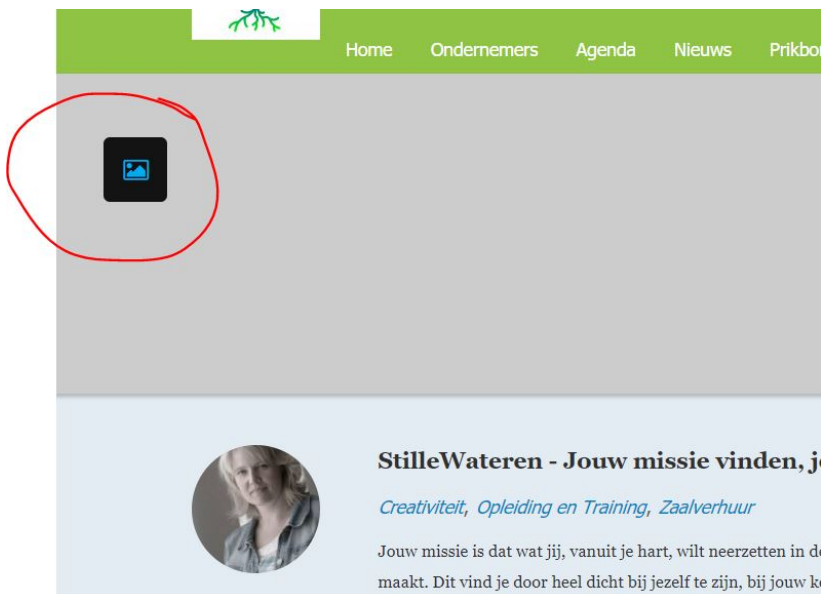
Home Ondernemers Agenda Nieuws Prikbo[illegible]

StilleWateren - Jouw missie vinden, j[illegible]

Creativiteit, Opleiding en Training, Zaalverhuur

Jouw missie is dat wat jij, vanuit je hart, wilt neerzetten in d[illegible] maakt. Dit vind je door heel dicht bij jezelf te zijn, bij jouw k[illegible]